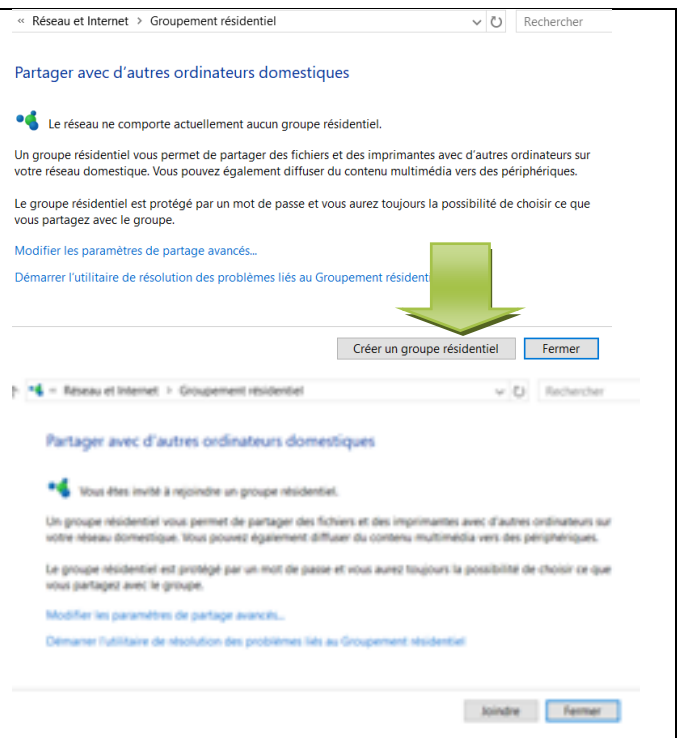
« Réseau et Internet > Groupement résidentiel

Rechercher

Partager avec d'autres ordinateurs domestiques

Le réseau ne comporte actuellement aucun groupe résidentiel.

Un groupe résidentiel vous permet de partager des fichiers et des imprimantes avec d'autres ordinateurs sur votre réseau domestique. Vous pouvez également diffuser du contenu multimédia vers des périphériques.

Le groupe résidentiel est protégé par un mot de passe et vous aurez toujours la possibilité de choisir ce que vous partagez avec le groupe.

Modifier les paramètres de partage avancés...

Démarrer l'utilitaire de résolution des problèmes liés au Groupement résident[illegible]

Créer un groupe résidentiel

Fermer

« Réseau et Internet > Groupement résidentiel

Rechercher

Partager avec d'autres ordinateurs domestiques

Vous êtes invité à rejoindre un groupe résidentiel.

Un groupe résidentiel vous permet de partager des fichiers et des imprimantes avec d'autres ordinateurs sur votre réseau domestique. Vous pouvez également diffuser du contenu multimédia vers des périphériques.

Le groupe résidentiel est protégé par un mot de passe et vous aurez toujours la possibilité de choisir ce que vous partagez avec le groupe.

Modifier les paramètres de partage avancés...

Démarrer l'utilitaire de résolution des problèmes liés au Groupement résidentiel

Joindre

Fermer